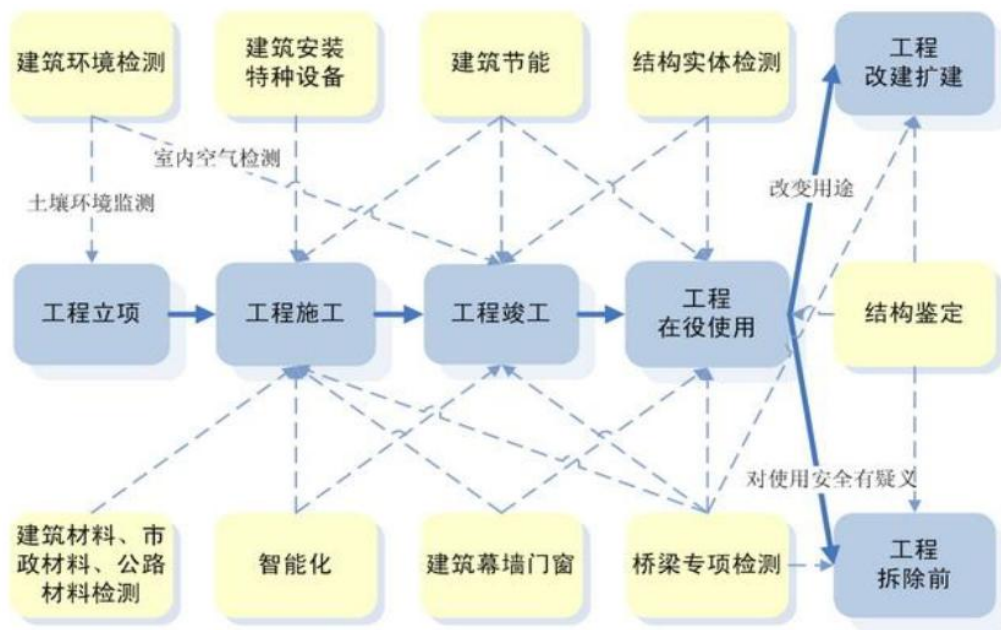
建筑环境检测

建筑安装特种设备

建筑节能

结构实体检测

工程改建扩建

室内空气检测

土壤环境监测

改变用途

工程立项

工程施工

工程竣工

工程在役使用

结构鉴定

对使用安全有疑义

建筑材料、市政材料、公路材料检测

智能化

建筑幕墙门窗

桥梁专项检测

工程拆除前